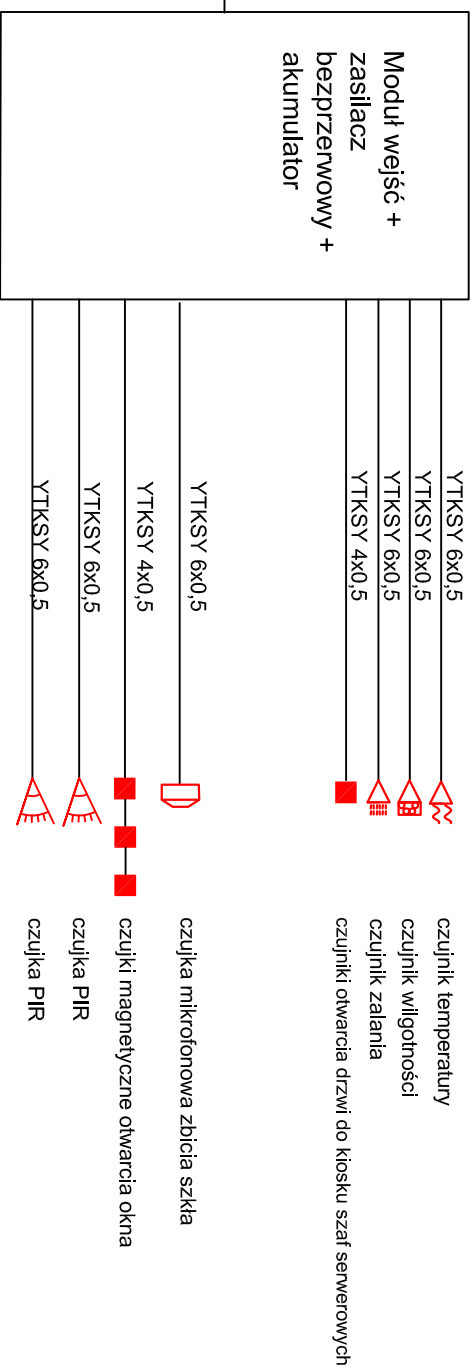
Moduł wejść + zasilacz bezprzerwowy + akumulator

YTKSY 6x0,5
YTKSY 6x0,5
YTKSY 6x0,5
YTKSY 4x0,5
YTKSY 6x0,5
YTKSY 4x0,5
YTKSY 6x0,5
YTKSY 6x0,5

czujnik temperatury
czujnik wilgotności
czujnik zalania
czujniki otwarcia drzwi do kiosku szaf serwerowych
czujka mikrofonowa zbicia szkła
czujki magnetyczne otwarcia okna
czujka PIR
czujka PIR